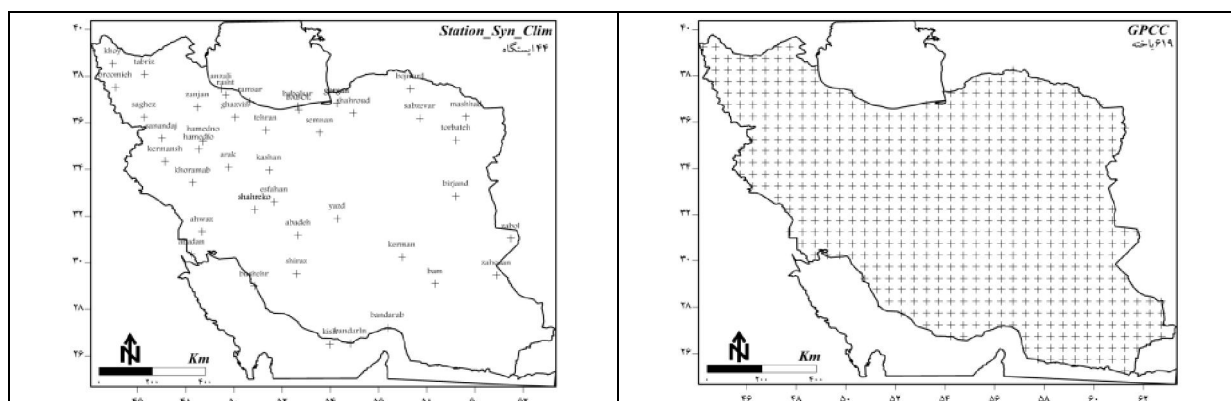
Station_Syn_Clim
۴۴ ایستگاه

۴۰
۳۸
۳۶
۳۴
۳۲
۳۰
۲۸
۲۶

khoy
tabriz
oroomieh
anzali
rasht
ramsar
babolsar
gorgan
bojnurd
zanjan
ghazvin
gharoud
sabzevar
mashhad
saghez
tehran
semnan
torbateh
sanandaj
hamedan
kermansh
arak
kashan
khoramab
esfahan
birjand
shahrekord
yazd
ahwaz
abadeh
zabol
abadan
kerman
shiraz
bam
bushehr
zahedan
bandarab
kish

N
Km
۰ ۲۰۰ ۴۰۰

GPCC
۶۱۹ یاخته

۴۰
۳۸
۳۶
۳۴
۳۲
۳۰
۲۸
۲۶

N
Km
۰ ۲۰۰ ۴۰۰

۴۶ ۴۸ ۵۰ ۵۲ ۵۴ ۵۶ ۵۸ ۶۰ ۶۲